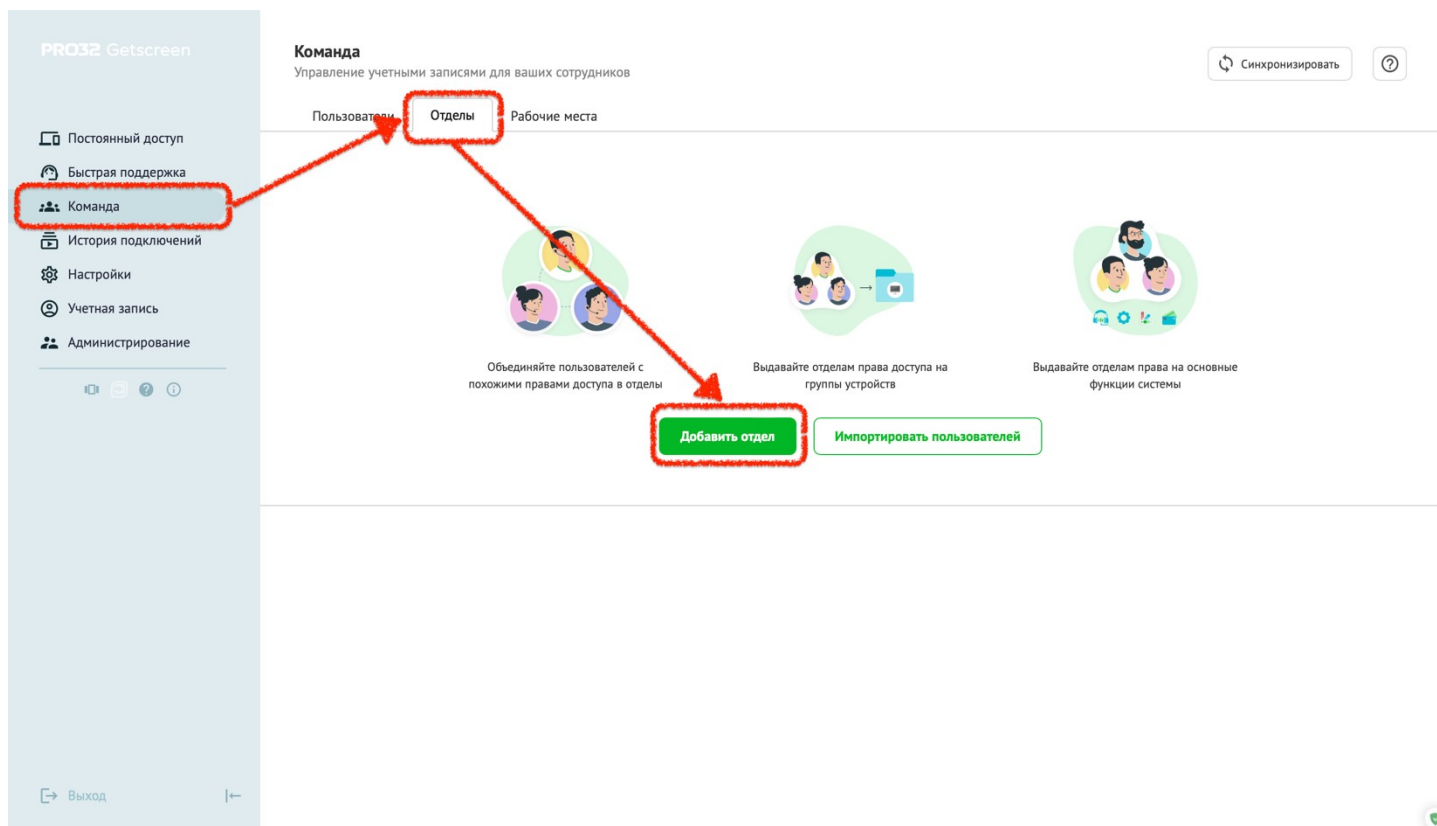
PRO32 Getscreen

Постоянный доступ
Быстрая поддержка
Команда
История подключений
Настройки
Учетная запись
Администрирование

Выход

Команда
Управление учетными записями для ваших сотрудников

Синхронизировать

Пользователи
Отделы
Рабочие места

Объединяйте пользователей с похожими правами доступа в отделы

Выдавайте отделам права доступа на группы устройств

Выдавайте отделам права на основные функции системы

Добавить отдел
Импортировать пользователей